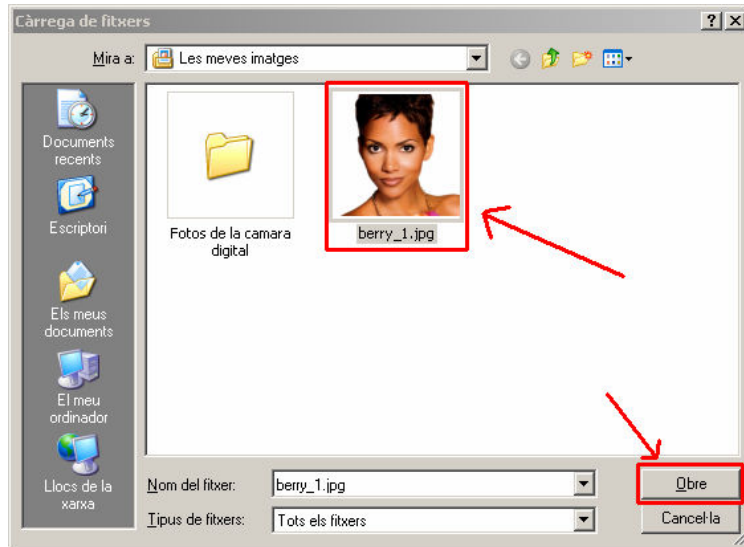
Càrrega de fitxers

?
X

Mira a: Les meves imatges

Documents recents

Escriptori

Els meus documents

El meu ordinador

Llocs de la xarxa

Fotos de la camara digital

berry_1.jpg

Nom del fitxer: berry_1.jpg

Tipus de fitxers: Tots els fitxers

Obre

Cancel·la